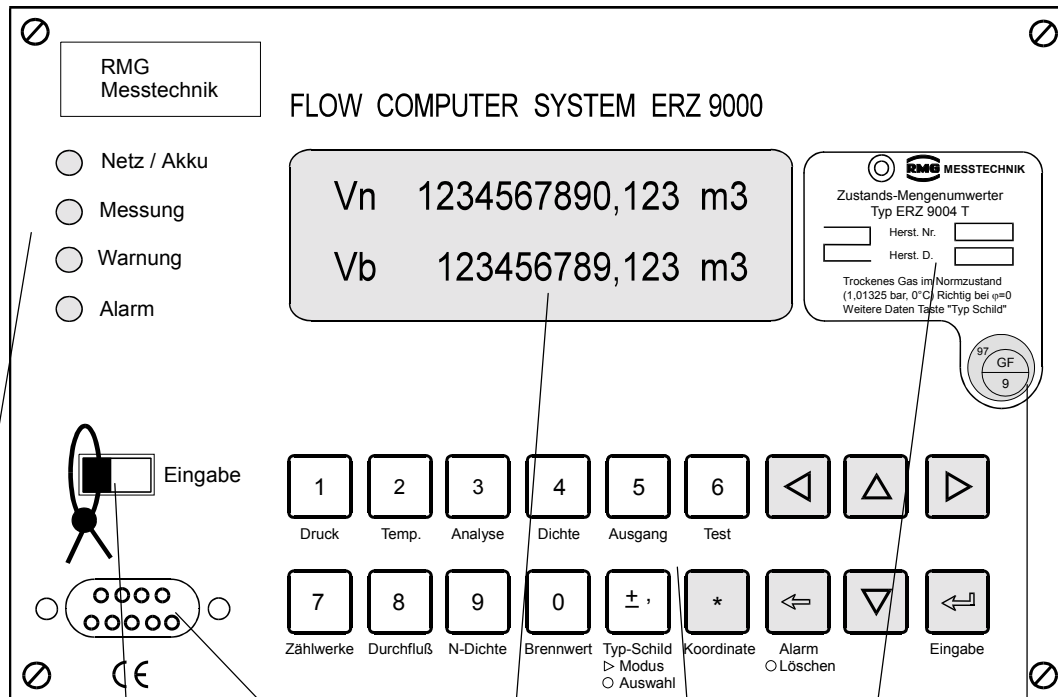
RMG Messtechnik

FLOW COMPUTER SYSTEM ERZ 9000

Netz / Akku
Messung
Warnung
Alarm

Vn 1234567890,123 m3
Vb 123456789,123 m3

RMG MESSTECHNIK
Zustands-Mengenumwerter
Typ ERZ 9004 T
Herst. Nr.
Herst. D.
Trockenes Gas im Normzustand
(1,01325 bar, 0°C) Richtig bei φ=0
Weitere Daten Taste "Typ Schild"

97
GF
9

Eingabe

1 Druck
2 Temp.
3 Analyse
4 Dichte
5 Ausgang
6 Test
◁
△
▷

7 Zählwerke
8 Durchfluß
9 N-Dichte
0 Brennwert
$\pm$ , Typ-Schild ▷ Modus ○ Auswahl
* Koordinate
⇦ Alarm ○ Löschen
▽
↵ Eingabe

CE